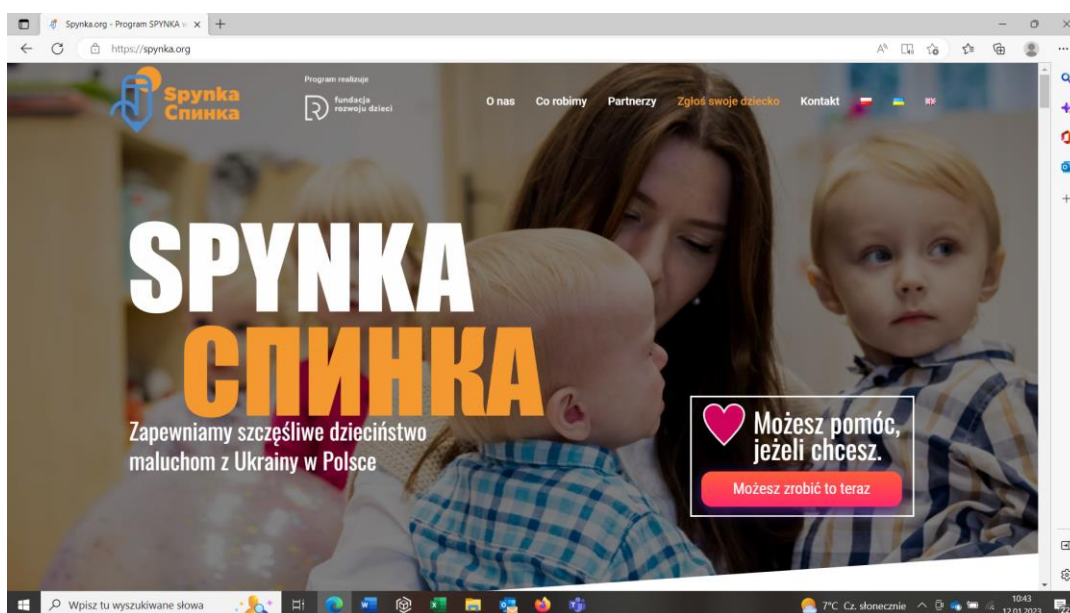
Spynka.org - Program SPYNKA w

https://spynka.org

Spynka
Спинка

Program realizuje

fundacja rozwoju dzieci

O nas Co robimy Partnerzy Zgłoś swoje dziecko Kontakt

SPYNKA
СПИНКА

Zapewniamy szczęśliwe dzieciństwo maluchom z Ukrainy w Polsce

Możesz pomóc, jeżeli chcesz.

Możesz zrobić to teraz

Wpisz tu wyszukiwane słowa

7°C Cz. słonecznie

10:43
12.01.2023